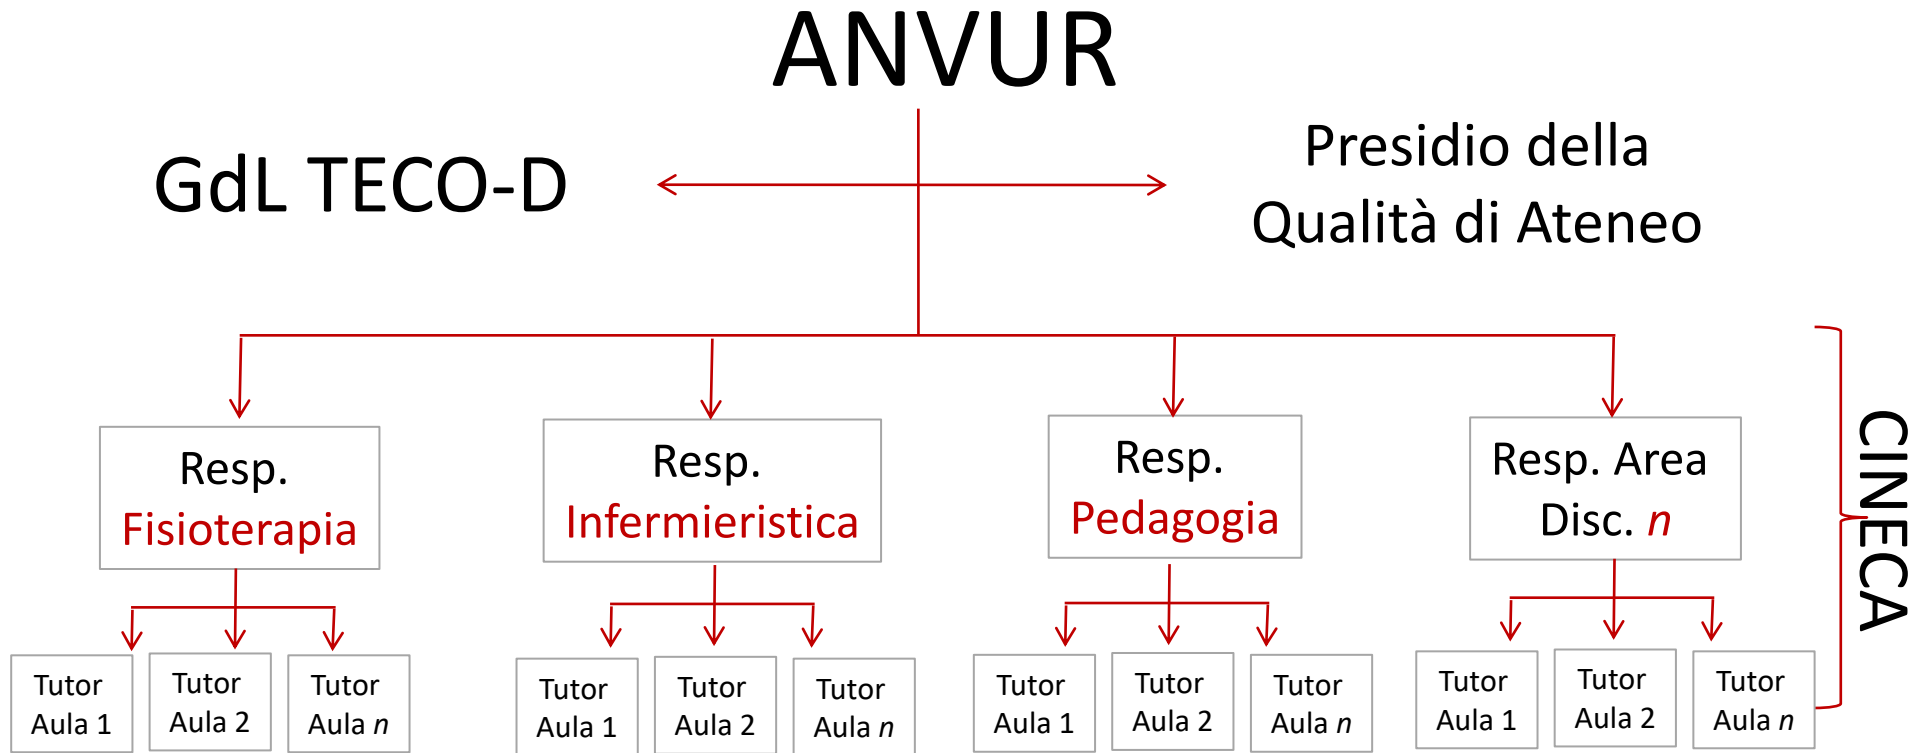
ANVUR

GdL TECO-D

Presidio della Qualità di Ateneo

Resp. Fisioterapia

Tutor Aula 1

Tutor Aula 2

Tutor Aula $n$

Resp. Infermieristica

Tutor Aula 1

Tutor Aula 2

Tutor Aula $n$

Resp. Pedagogia

Tutor Aula 1

Tutor Aula 2

Tutor Aula $n$

Resp. Area Disc. $n$

Tutor Aula 1

Tutor Aula 2

Tutor Aula $n$

CINECA